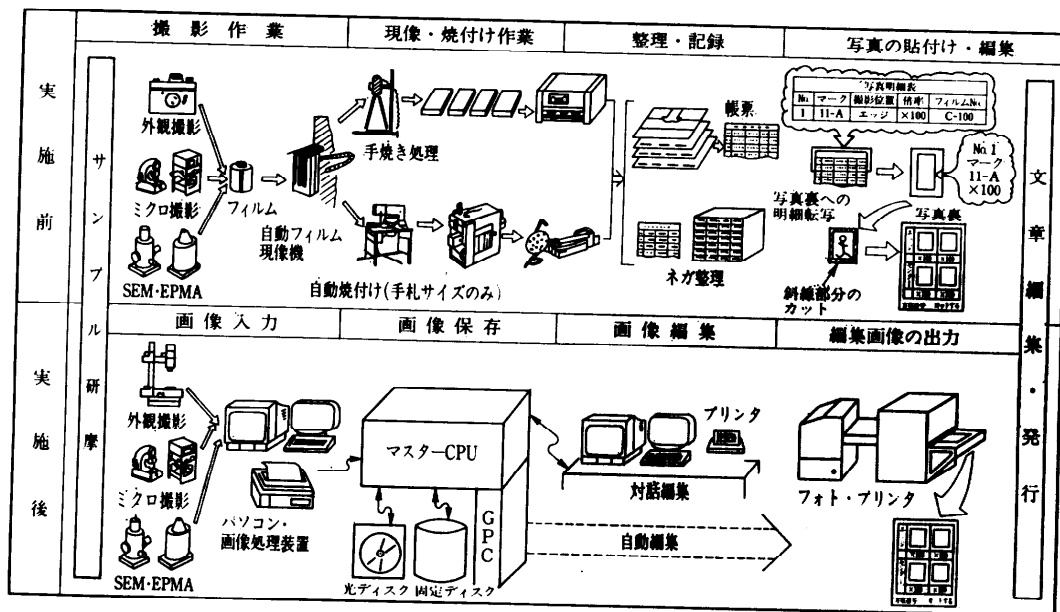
実施前

サンプル研摩

撮影作業

外観撮影

ミクロ撮影

SEM·EPMA

フィルム

自動フィルム現像機

現像・焼付け作業

手焼き処理

自動焼付け(手札サイズのみ)

整理・記録

帳票

ネガ整理

写真の貼付け・編集

写真明細表

| No. | マーク | 撮影位置 | 倍率 | フィルムNo. |
|---|---|---|---|---|
| 1 | 11-A | エッジ | ×100 | C-100 |

No.1 マーク 11-A ×100

写真裏への明細転写

写真裏

斜線部分のカット

文章編集・発行

実施後

画像入力

外観撮影

ミクロ撮影

SEM·EPMA

パソコン・画像処理装置

画像保存

マスターCPU

GPC

光ディスク 固定ディスク

画像編集

プリンタ

対話編集

自動編集

編集画像の出力

フォト・プリンタ